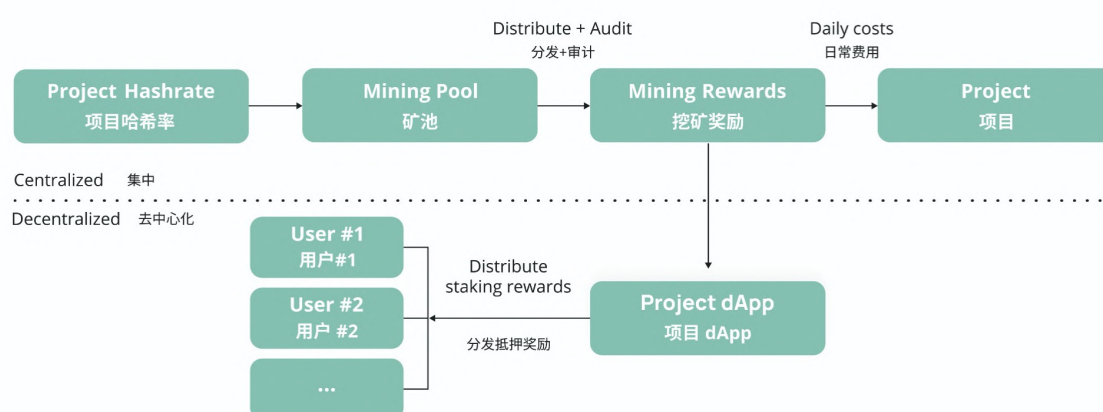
Distribute + Audit
分发+审计

Daily costs
日常费用

Project Hashrate
项目哈希率

Mining Pool
矿池

Mining Rewards
挖矿奖励

Project
项目

Centralized 集中

Decentralized 去中心化

User #1
用户#1

User #2
用户 #2

...

Distribute staking rewards

分发抵押奖励

Project dApp
项目 dApp